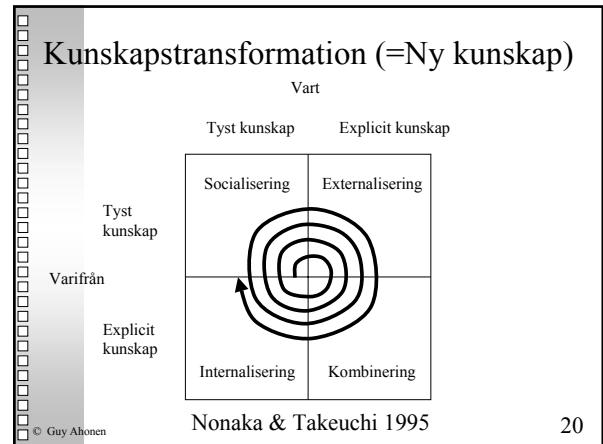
Kunskapstransformation (=Ny kunskap)

Vart

Tyst kunskap Explicit kunskap

| Socialisering | Externalisering |
|---|---|
| Internalisering | Kombinering |

Tyst kunskap

Varifrån

Explicit kunskap

Nonaka & Takeuchi 1995

© Guy Ahonen

20